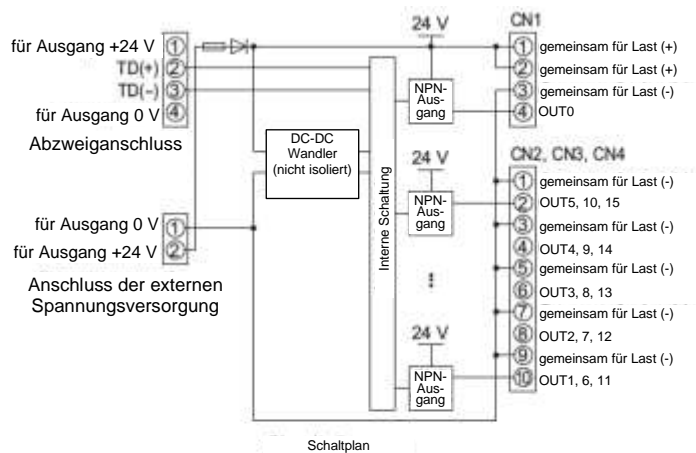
für Ausgang +24 V ①
TD(+) ②
TD(-) ③
für Ausgang 0 V ④
Abzweiganschluss

für Ausgang 0 V ①
für Ausgang +24 V ②
Anschluss der externen Spannungsversorgung

DC-DC Wandler (nicht isoliert)

Interne Schaltung

24 V
NPN-Ausgang
24 V
NPN-Ausgang
24 V
NPN-Ausgang

CN1
① gemeinsam für Last (+)
② gemeinsam für Last (+)
③ gemeinsam für Last (-)
④ OUT0

CN2, CN3, CN4
① gemeinsam für Last (-)
② OUT5, 10, 15
③ gemeinsam für Last (-)
④ OUT4, 9, 14
⑤ gemeinsam für Last (-)
⑥ OUT3, 8, 13
⑦ gemeinsam für Last (-)
⑧ OUT2, 7, 12
⑨ gemeinsam für Last (-)
⑩ OUT1, 6, 11

Schaltplan